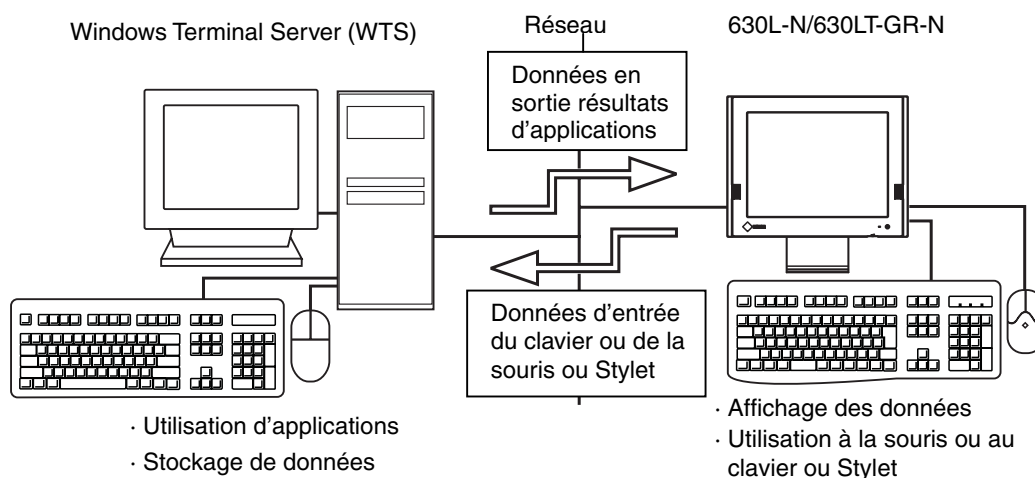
Windows Terminal Server (WTS)

Réseau

630L-N/630LT-GR-N

Données en sortie résultats d'applications

Données d'entrée du clavier ou de la souris ou Stylet

· Utilisation d'applications
· Stockage de données

· Affichage des données
· Utilisation à la souris ou au clavier ou Stylet